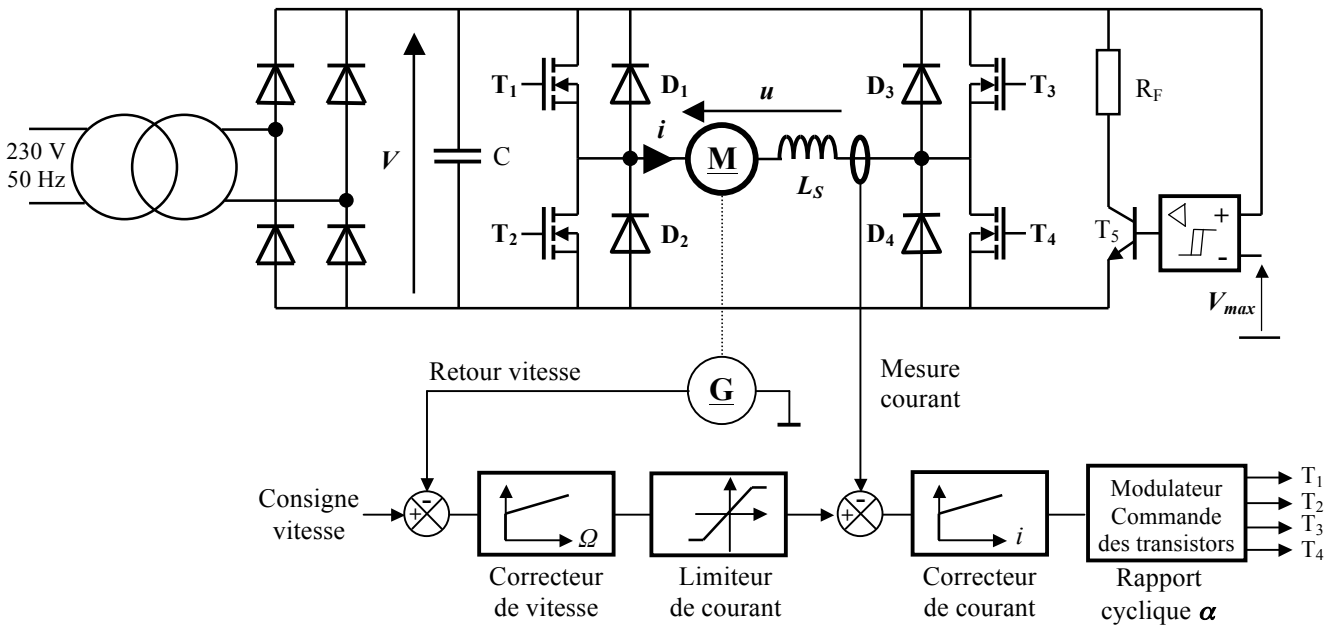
230 V
50 Hz

$V$

C

$T_1$

$D_1$

$u$

$i$

M

$L_S$

$D_3$

$T_3$

$R_F$

$T_2$

$D_2$

$D_4$

$T_4$

$T_5$

+

-

$V_{max}$

Retour vitesse

G

Mesure courant

Consigne vitesse

-

+

$\Omega$

-

+

$i$

Modulateur Commande des transistors

$T_1$
$T_2$
$T_3$
$T_4$

Correcteur de vitesse

Limiteur de courant

Correcteur de courant

Rapport cyclique $\alpha$